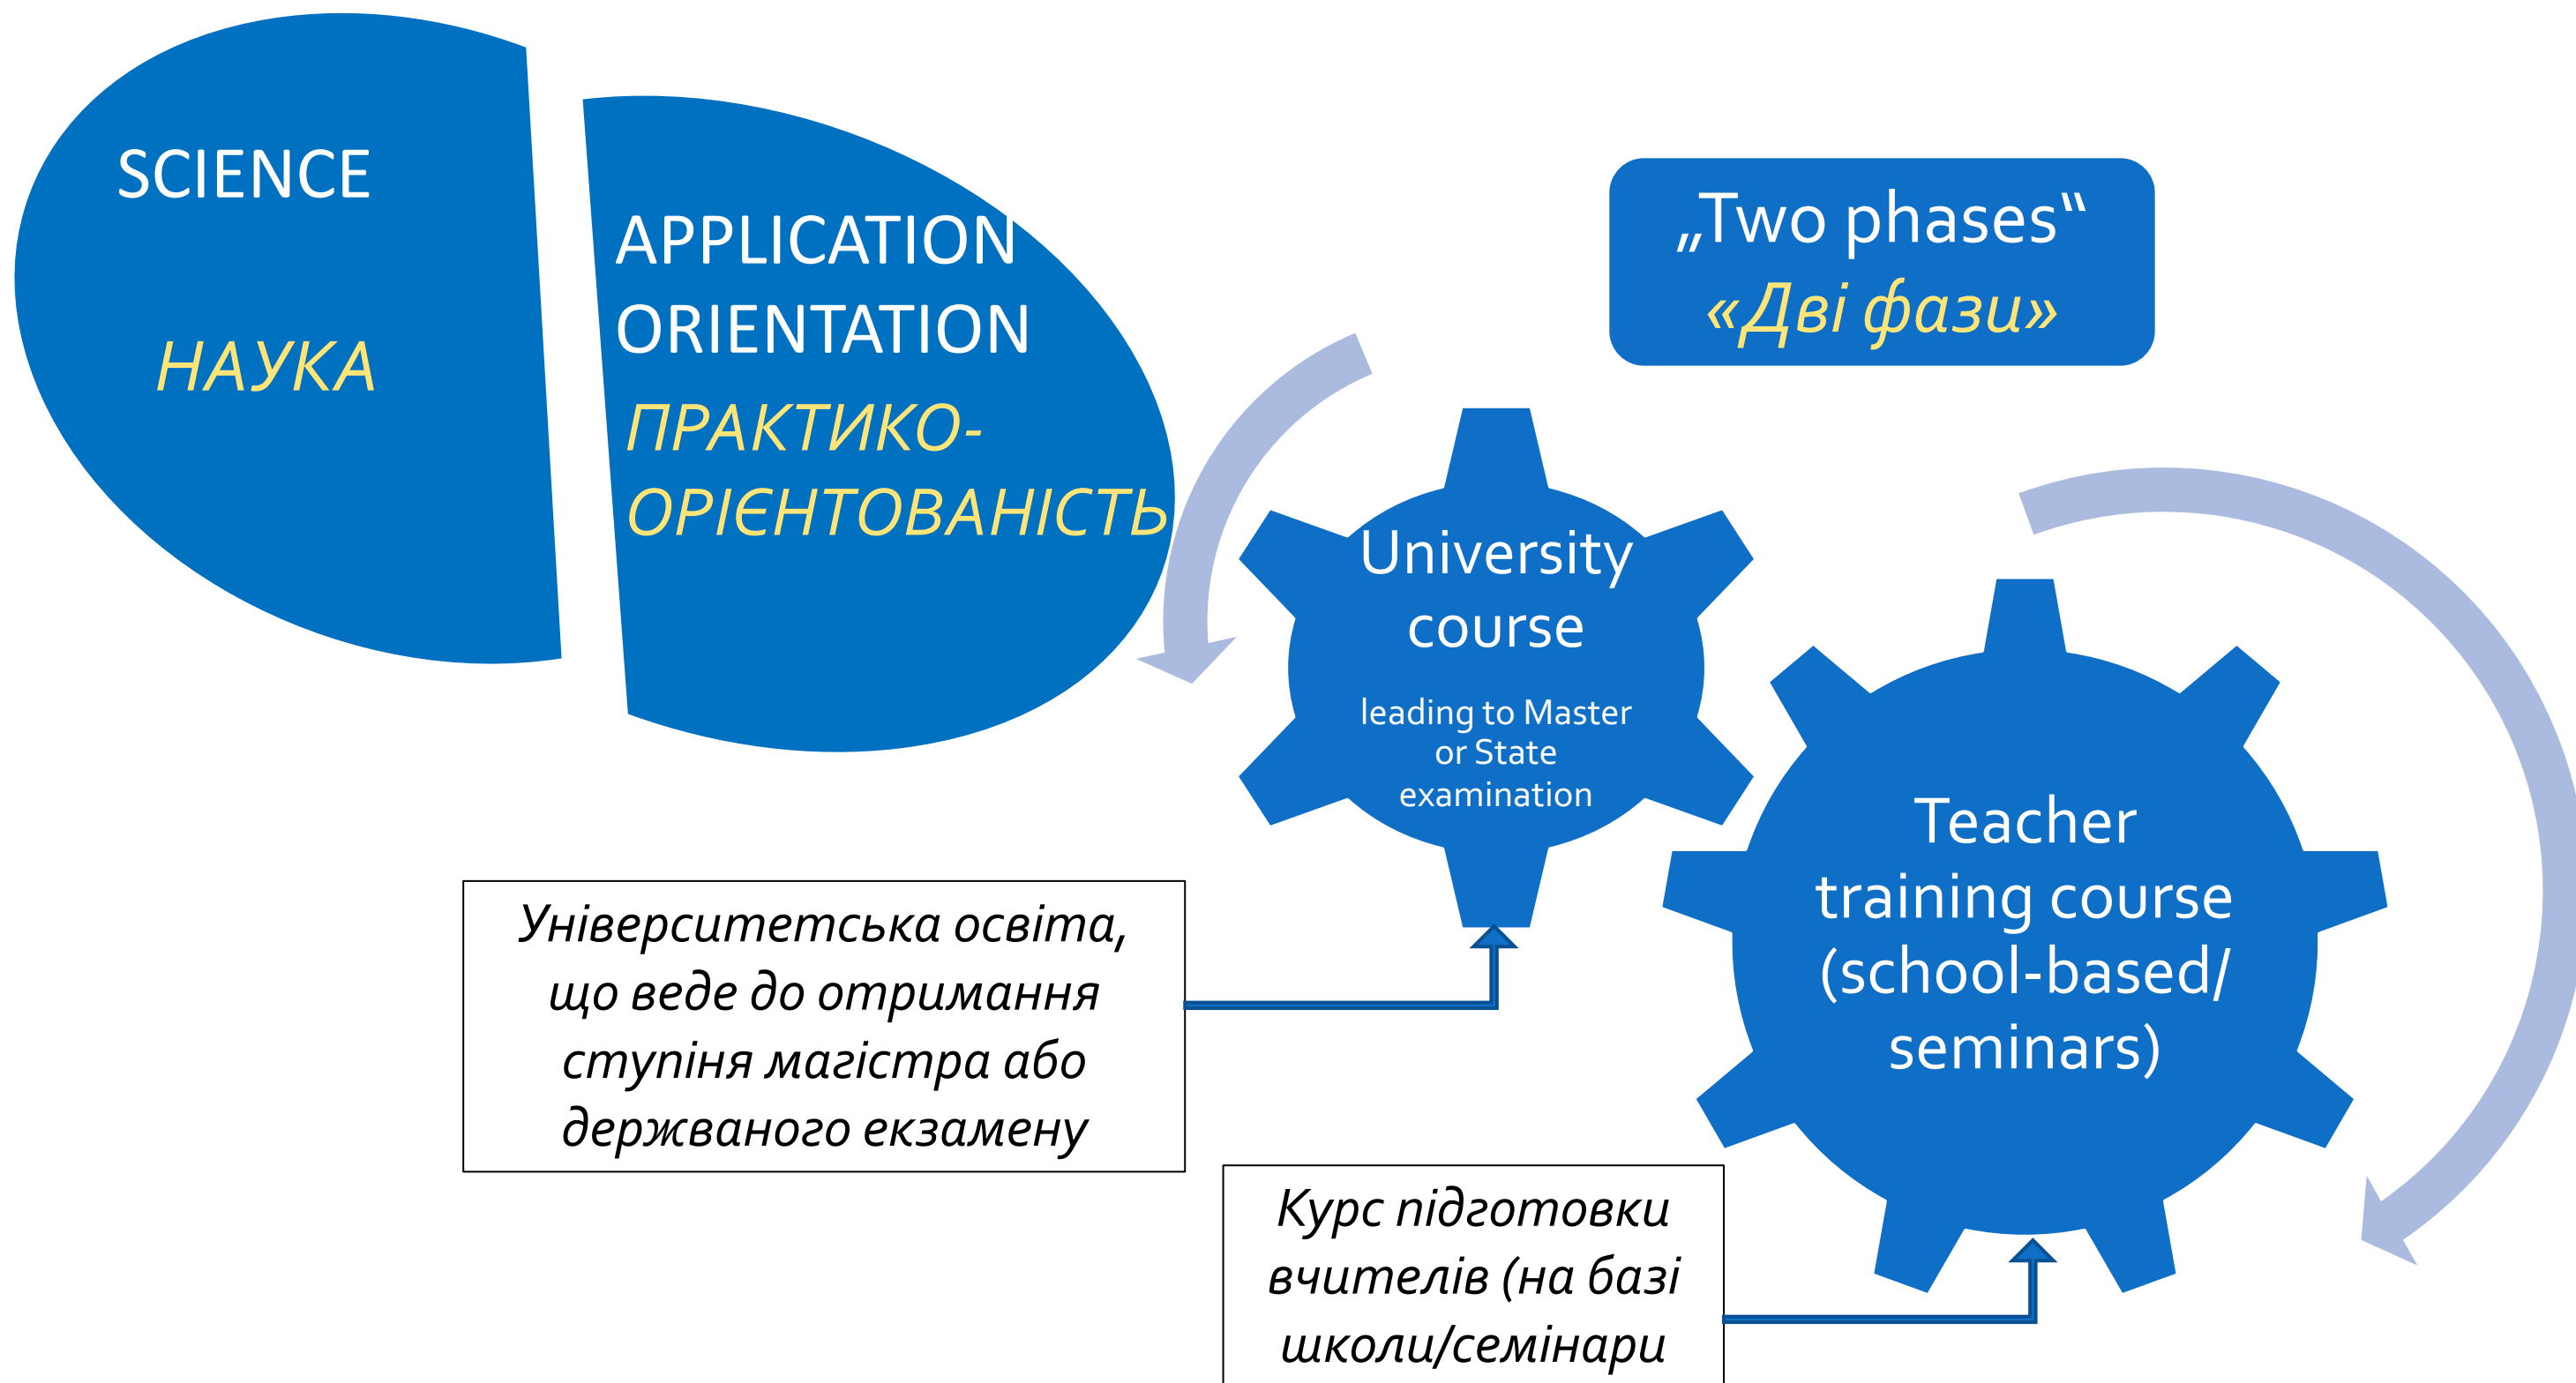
SCIENCE

НАУКА

APPLICATION ORIENTATION

ПРАКТИКО-ОРІЄНТОВАНІСТЬ

„Two phases“
«Дві фази»

University course

leading to Master or State examination

Teacher training course (school-based/ seminars)

Університетська освіта, що веде до отримання ступіня магістра або державного екзамену

Курс підготовки вчителів (на базі школи/семінари